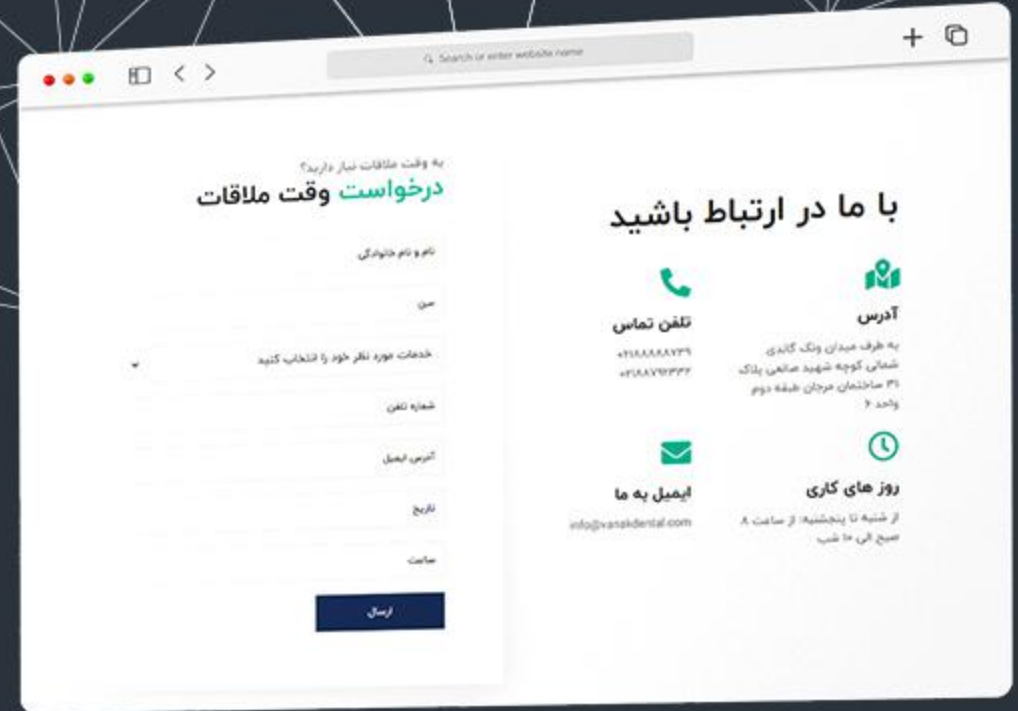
Search or enter website name

با ما در ارتباط باشید

آدرس

به طرف میدان ونک گاندی شمالی کوچه شهید صانعی پلاک ۳۱ ساختمان مرجان طبقه دوم واحد ۶

تلفن تماس

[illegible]
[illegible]

روز های کاری

از شنبه تا پنجشنبه: از ساعت ۸ صبح الی ۱۰ شب

ایمیل به ما

info@vanakdental.com

به وقت ملاقات نیاز دارید؟

درخواست وقت ملاقات

نام و نام خانوادگی

سن

خدمات مورد نظر خود را انتخاب کنید

شماره تلفن

آدرس ایمیل

تاریخ

ساعت

ارسال